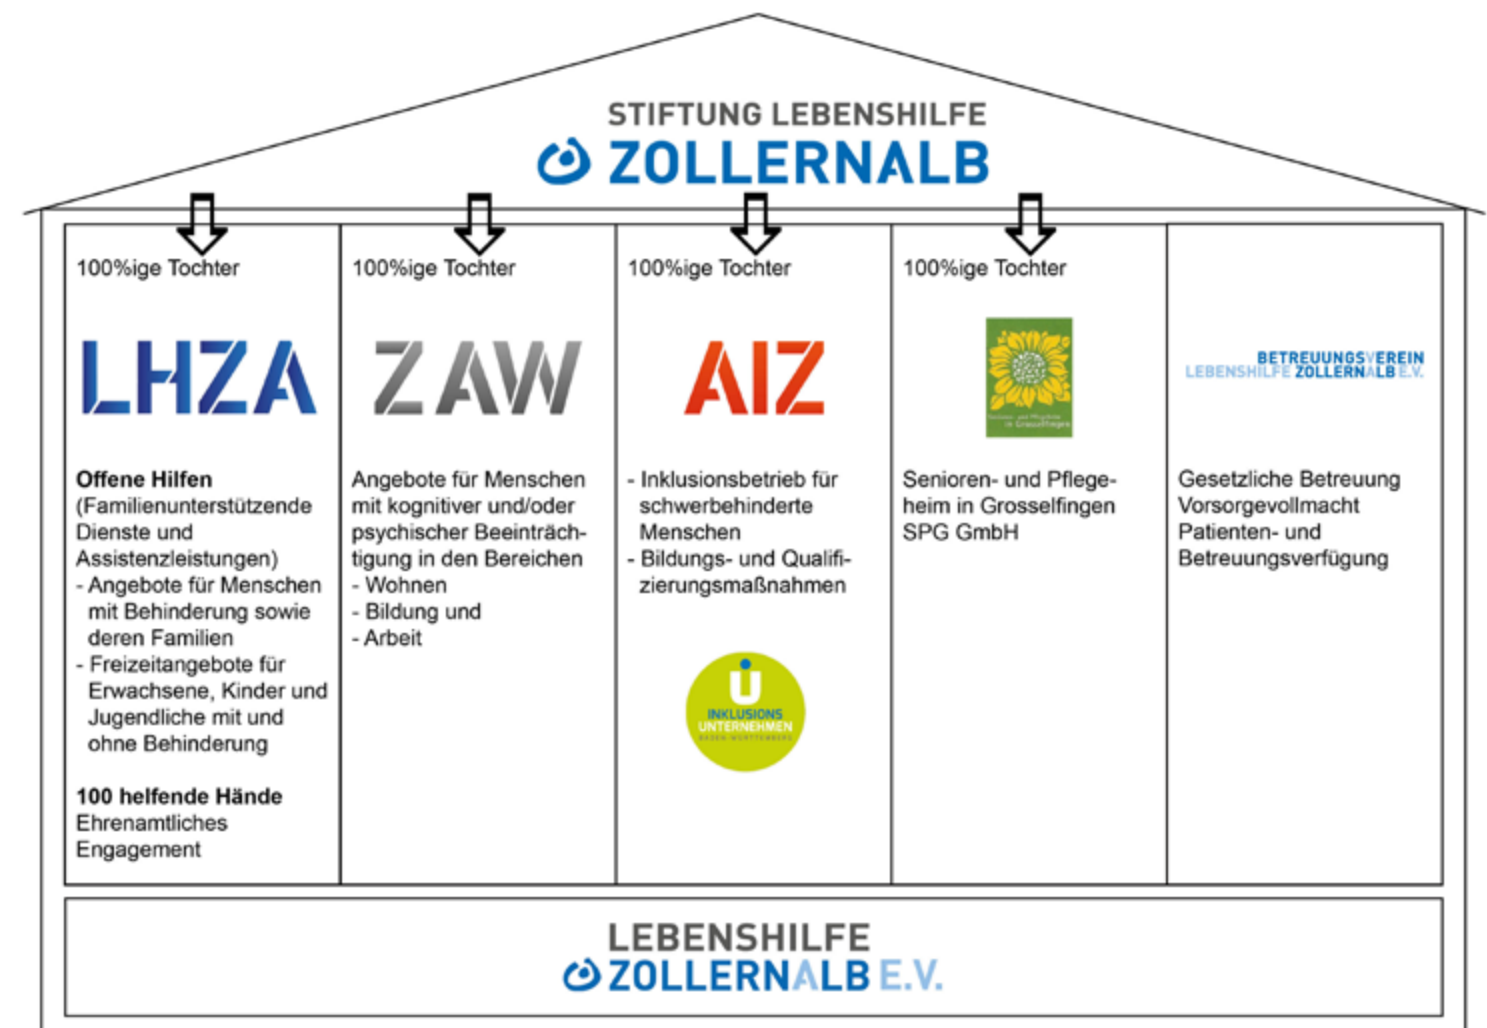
STIFTUNG LEBENSHILFE
ZOLLERNALB

| 100%ige Tochter | 100%ige Tochter | 100%ige Tochter | 100%ige Tochter | |
|---|---|---|---|---|
| LHZA | ZAW | AIZ | Senioren- und Pflegeheim in Grosselfingen | BETREUUNGSVEREIN LEBENSHILFE ZOLLERNALB E.V. |
| **Offene Hilfen** (Familienunterstützende Dienste und Assistenzleistungen) - Angebote für Menschen mit Behinderung sowie deren Familien - Freizeitangebote für Erwachsene, Kinder und Jugendliche mit und ohne Behinderung **100 helfende Hände** Ehrenamtliches Engagement | Angebote für Menschen mit kognitiver und/oder psychischer Beeinträchtigung in den Bereichen - Wohnen - Bildung und - Arbeit | - Inklusionsbetrieb für schwerbehinderte Menschen - Bildungs- und Qualifizierungsmaßnahmen INKLUSIONS UNTERNEHMEN BADEN-WÜRTTEMBERG | Senioren- und Pflegeheim in Grosselfingen SPG GmbH | Gesetzliche Betreuung Vorsorgevollmacht Patienten- und Betreuungsverfügung |

LEBENSHILFE
ZOLLERNALB E.V.